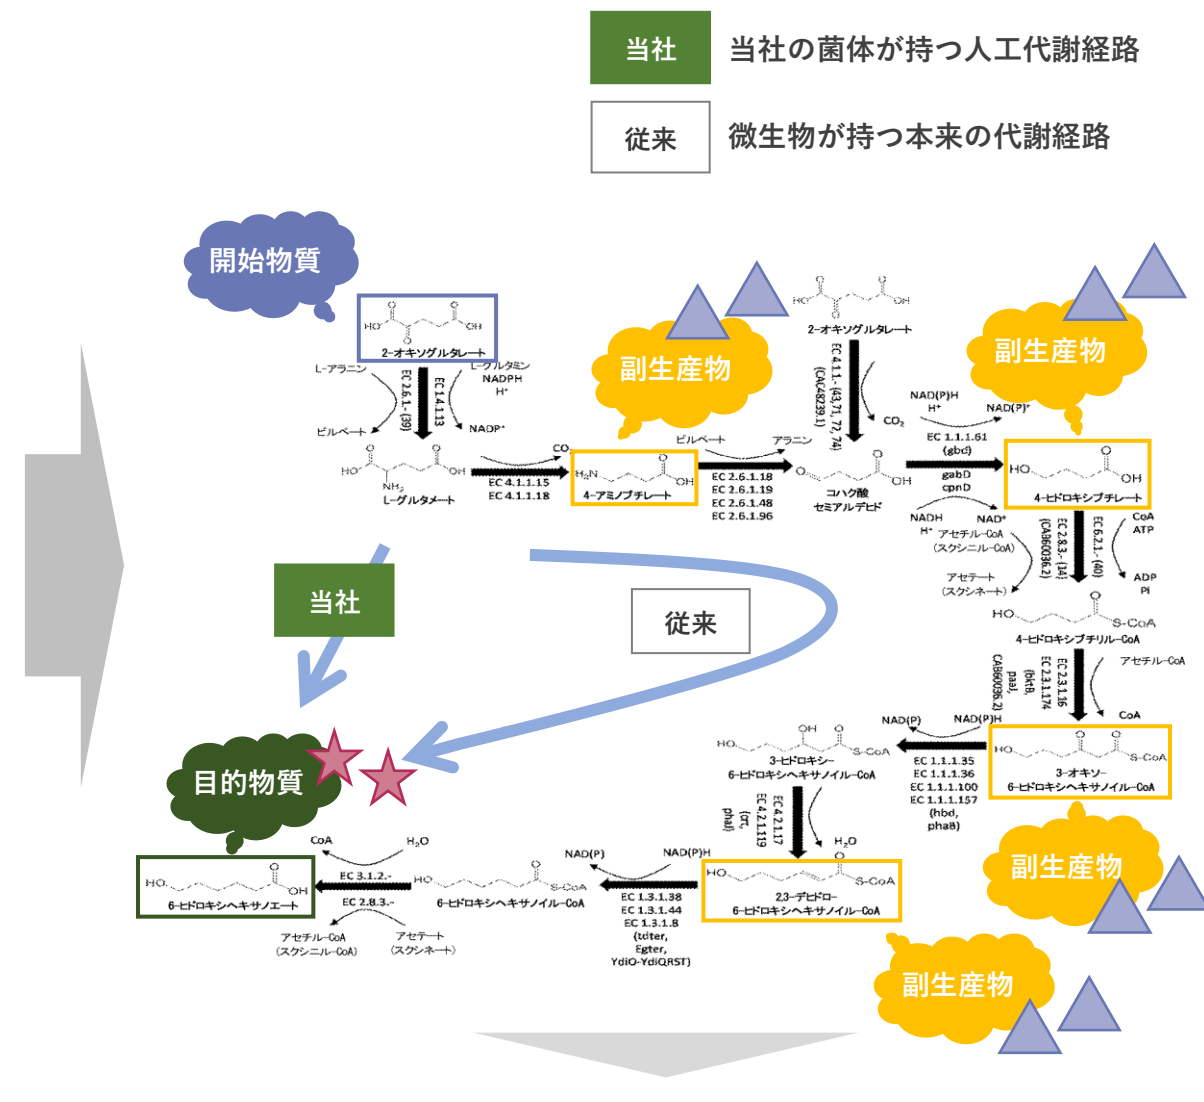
当社 当社の菌体が持つ人工代謝経路

従来 微生物が持つ本来の代謝経路

開始物質

2-オキソグルタレート

L-アラニン

L-グルタミン NADPH H⁺

EC 2.6.1.- (39)

EC 1.4.1.13

ピルベート

NADP⁺

L-グルタメート

$CO_2$

EC 4.1.1.15
EC 4.1.1.18

4-アミノブチレート

副生産物

ピルベート

アラニン

EC 2.6.1.18
EC 2.6.1.19
EC 2.6.1.48
EC 2.6.1.96

コハク酸セミアルデヒド

2-オキソグルタレート

EC 4.1.1.- (43, 71, 72, 74) (CAC48239.1)

$CO_2$

副生産物

NAD(P)H H⁺

NAD(P)⁺

EC 1.1.1.61 (gbd)

gabD cpnD

4-ヒドロキシブチレート

NADH H⁺

NAD⁺

アセチル-CoA (スクシニル-CoA)

EC 2.8.3.- (14) (CAB60036.2)

EC 6.2.1.- (40)

CoA ATP

ADP Pi

アセテート (スクシネート)

4-ヒドロキシブチリル-CoA

当社

従来

EC 2.3.1.16 EC 2.3.1.174 (bktB, paaJ, CAB60036.2)

アセチル-CoA

CoA

NAD(P)

NAD(P)H

3-ヒドロキシ-6-ヒドロキシヘキサノイル-CoA

EC 1.1.1.35
EC 1.1.1.36
EC 1.1.1.100
EC 1.1.1.157
(hbd, phaB)

3-オキソ-6-ヒドロキシヘキサノイル-CoA

EC 4.2.1.17 EC 4.2.1.119 (crt, phaJ)

$H_2O$

副生産物

目的物質

CoA

$H_2O$

EC 3.1.2.-

EC 2.8.3.-

6-ヒドロキシヘキサノエート

アセチル-CoA (スクシニル-CoA)

アセテート (スクシネート)

NAD(P)

NAD(P)H

6-ヒドロキシヘキサノイル-CoA

EC 1.3.1.38
EC 1.3.1.44
EC 1.3.1.8
(tdter, Egter, YdiO-YdiQRST)

2,3-デヒドロ-6-ヒドロキシヘキサノイル-CoA

副生産物